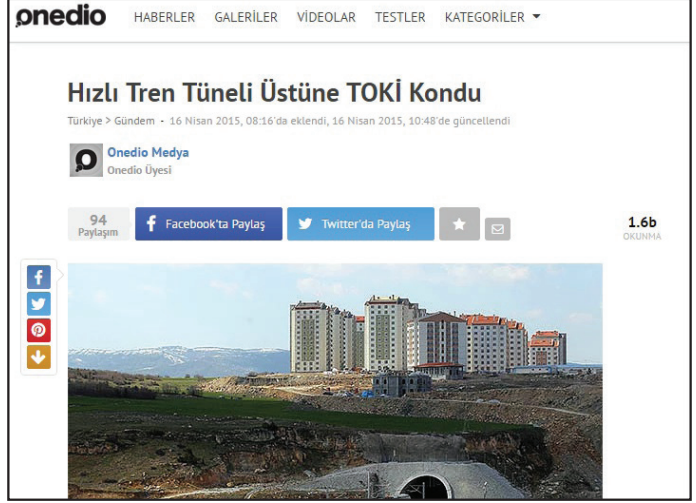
onedio HABERLER GALERİLER VİDEOLAR TESTLER KATEGORİLER

Hızlı Tren Tüneli Üstüne TOKİ Kondu

Türkiye > Gündem - 16 Nisan 2015, 08:16'da eklendi, 16 Nisan 2015, 10:48'de güncellendi

Onedio Medya
Onedio Üyesi

94 Paylaşım
Facebook'ta Paylaş
Twitter'da Paylaş

1.6b OKUNMA